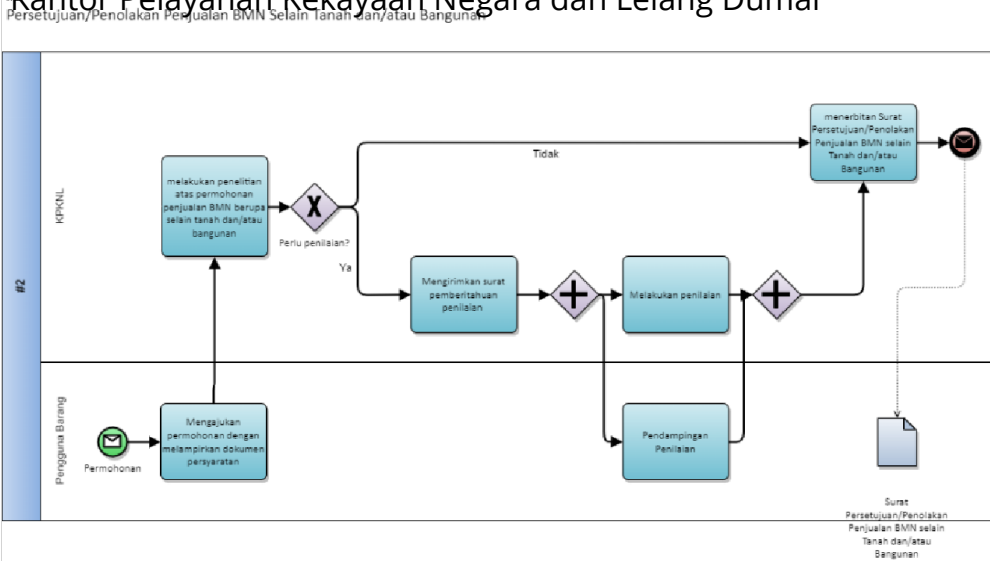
Kantor Pelayanan Kekayaan Negara dan Lelang Dumai
Persetujuan/Penolakan Penjualan BMN Selain Tanah dan/atau Bangunan

#2

KPKNL

Pengguna Barang

melakukan penelitian atas permohonan penjualan BMN berupa selain tanah dan/atau bangunan

Perlu penilaian?

Tidak

Ya

menerbitkan Surat Persetujuan/Penolakan Penjualan BMN selain Tanah dan/atau Bangunan

Mengirimkan surat pemberitahuan penilaian

Melakukan penilaian

Permohonan

Mengajukan permohonan dengan melampirkan dokumen persyaratan

Pendampingan Penilaian

Surat Persetujuan/Penolakan Penjualan BMN selain Tanah dan/atau Bangunan